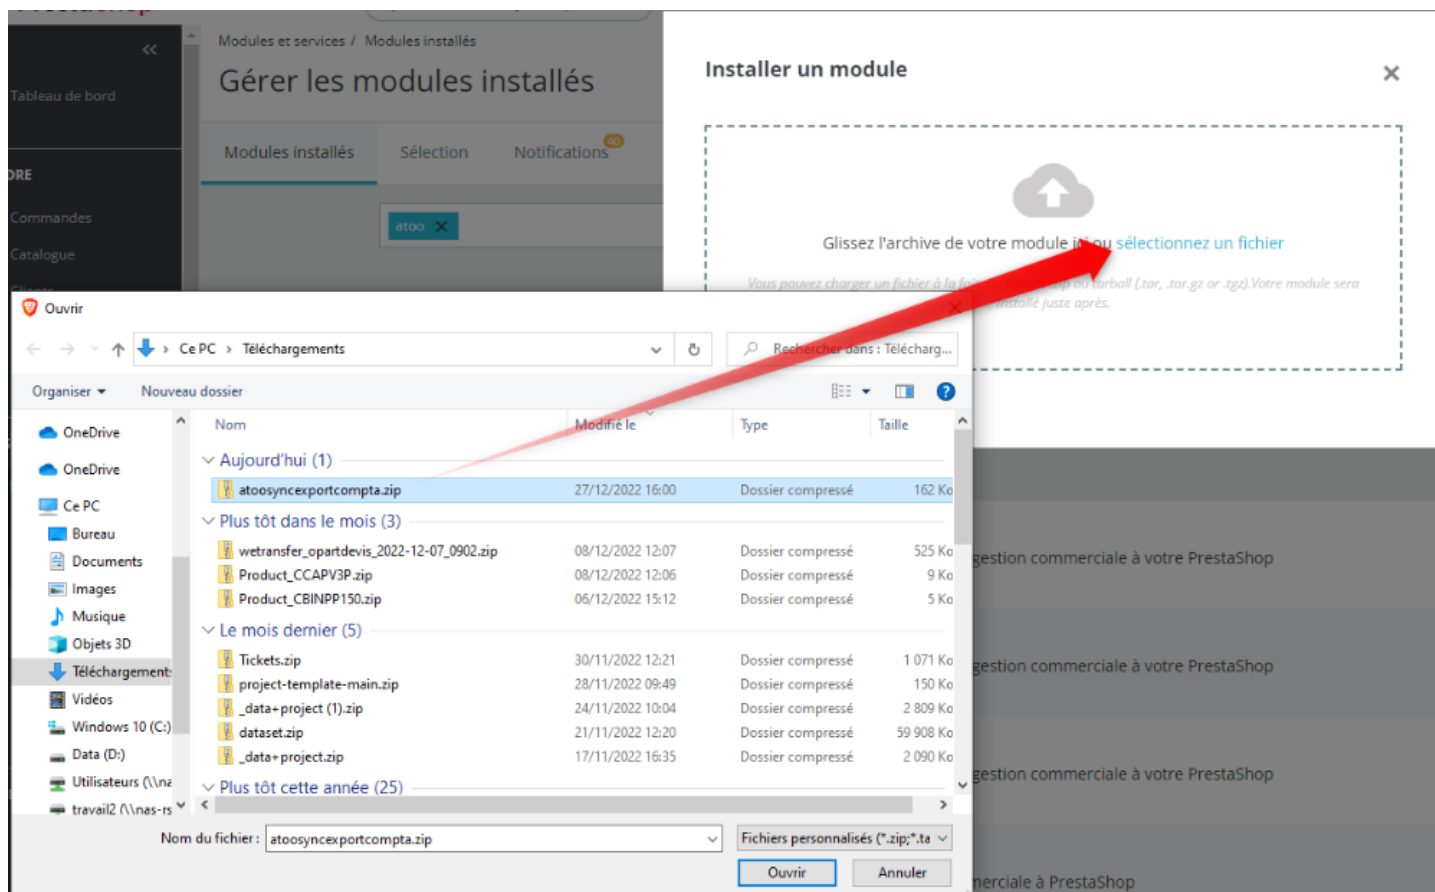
Tableau de bord

ORE

Commandes

Catalogue

Modules et services / Modules installés

Gérer les modules installés

Modules installés | Sélection | Notifications

atoo ✕

Installer un module

✕

Glissez l'archive de votre module ici ou sélectionnez un fichier

Vous pouvez charger un fichier à la fo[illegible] zip ou tarball (.tar, .tar.gz or .tgz).Votre module sera installé juste après.

gestion commerciale à votre PrestaShop

gestion commerciale à votre PrestaShop

gestion commerciale à votre PrestaShop

nerciale à PrestaShop

Ouvrir

Ce PC › Téléchargements

Rechercher dans : Télécharg...

Organiser ▾ Nouveau dossier

OneDrive
OneDrive
Ce PC
Bureau
Documents
Images
Musique
Objets 3D
Téléchargements
Vidéos
Windows 10 (C:)
Data (D:)
Utilisateurs (\\na
travail2 (\\nas-rs

| Nom | Modifié le | Type | Taille |
|---|---|---|---|
| Aujourd'hui (1) | | | |
| atoosyncexportcompta.zip | 27/12/2022 16:00 | Dossier compressé | 162 Ko |
| Plus tôt dans le mois (3) | | | |
| wetransfer_opartdevis_2022-12-07_0902.zip | 08/12/2022 12:07 | Dossier compressé | 525 Ko |
| Product_CCAPV3P.zip | 08/12/2022 12:06 | Dossier compressé | 9 Ko |
| Product_CBINPP150.zip | 06/12/2022 15:12 | Dossier compressé | 5 Ko |
| Le mois dernier (5) | | | |
| Tickets.zip | 30/11/2022 12:21 | Dossier compressé | 1 071 Ko |
| project-template-main.zip | 28/11/2022 09:49 | Dossier compressé | 150 Ko |
| _data+project (1).zip | 24/11/2022 10:04 | Dossier compressé | 2 809 Ko |
| dataset.zip | 21/11/2022 12:20 | Dossier compressé | 59 908 Ko |
| _data+project.zip | 17/11/2022 16:35 | Dossier compressé | 2 090 Ko |
| Plus tôt cette année (25) | | | |

Nom du fichier : atoosyncexportcompta.zip

Fichiers personnalisés (*.zip;*.ta

Ouvrir   Annuler